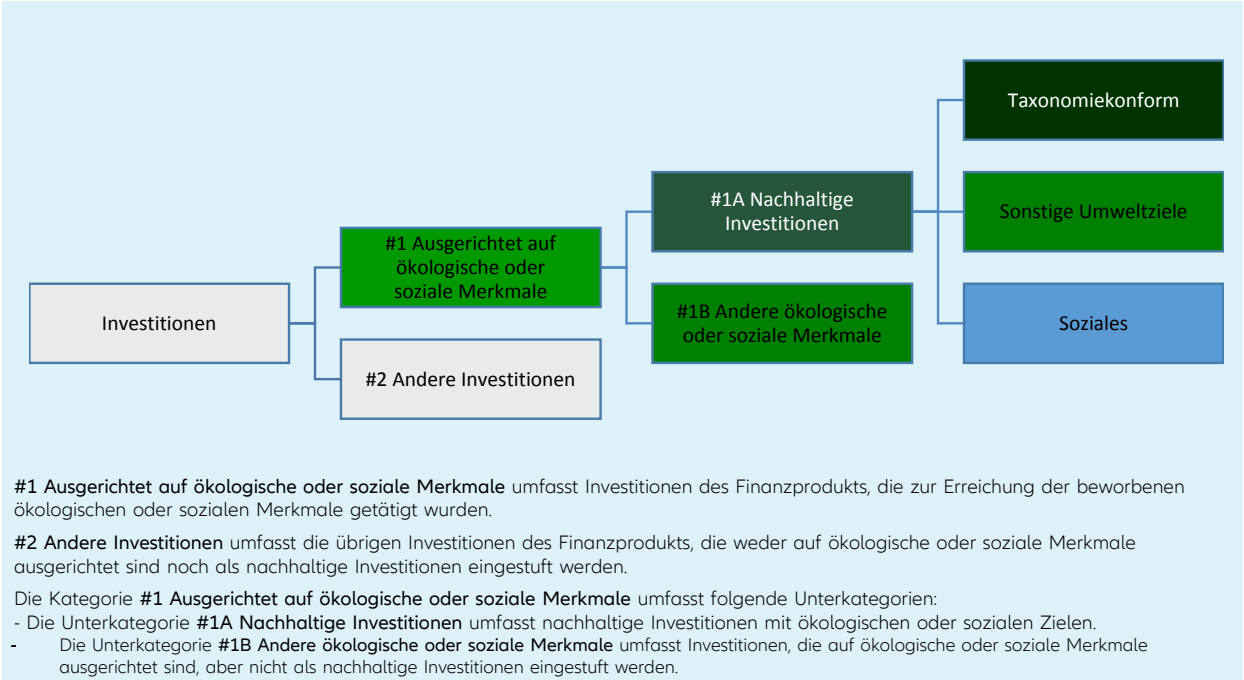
Taxonomiekonform

#1A Nachhaltige Investitionen

Sonstige Umweltziele

#1 Ausgerichtet auf ökologische oder soziale Merkmale

Investitionen

#1B Andere ökologische oder soziale Merkmale

Soziales

#2 Andere Investitionen

#1 Ausgerichtet auf ökologische oder soziale Merkmale umfasst Investitionen des Finanzprodukts, die zur Erreichung der beworbenen ökologischen oder sozialen Merkmale getätigt wurden.

#2 Andere Investitionen umfasst die übrigen Investitionen des Finanzprodukts, die weder auf ökologische oder soziale Merkmale ausgerichtet sind noch als nachhaltige Investitionen eingestuft werden.

Die Kategorie #1 Ausgerichtet auf ökologische oder soziale Merkmale umfasst folgende Unterkategorien:
- Die Unterkategorie #1A Nachhaltige Investitionen umfasst nachhaltige Investitionen mit ökologischen oder sozialen Zielen.
- Die Unterkategorie #1B Andere ökologische oder soziale Merkmale umfasst Investitionen, die auf ökologische oder soziale Merkmale ausgerichtet sind, aber nicht als nachhaltige Investitionen eingestuft werden.